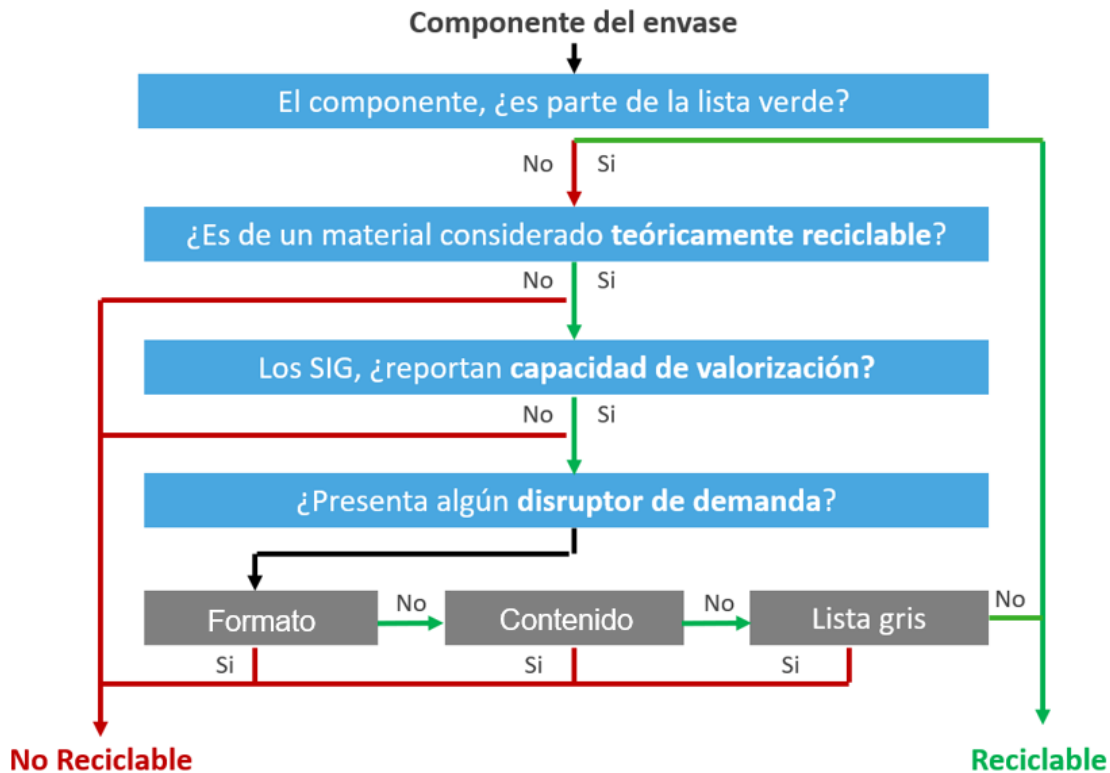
Componente del envase

El componente, ¿es parte de la lista verde?

No Si

¿Es de un material considerado teóricamente reciclable?

No Si

Los SIG, ¿reportan capacidad de valorización?

No Si

¿Presenta algún disruptor de demanda?

Formato No Contenido No Lista gris No

Si Si Si

No Reciclable

Reciclable